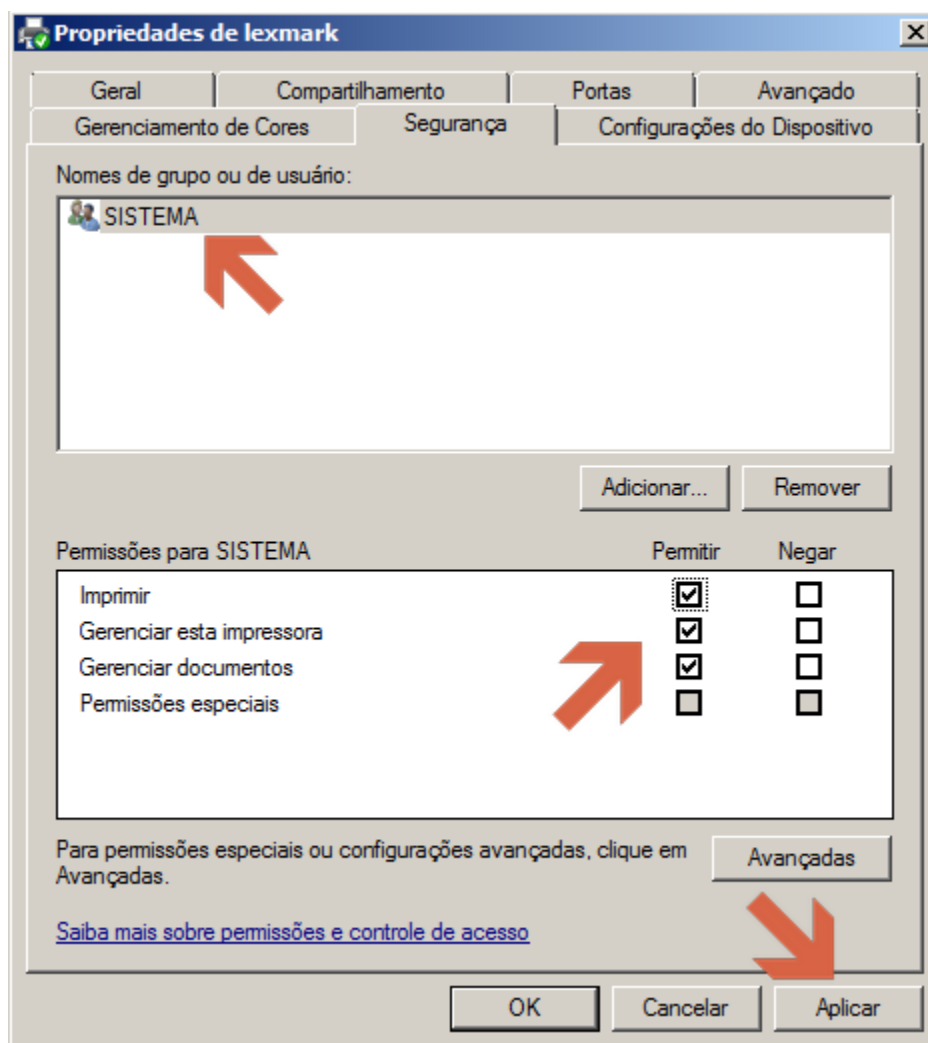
Propriedades de lexmark

Geral | Compartilhamento | Portas | Avançado
Gerenciamento de Cores | Segurança | Configurações do Dispositivo

Nomes de grupo ou de usuário:

SISTEMA

Adicionar... Remover

| Permissões para SISTEMA | Permitir | Negar |
|---|---|---|
| Imprimir | ☑ | ☐ |
| Gerenciar esta impressora | ☑ | ☐ |
| Gerenciar documentos | ☑ | ☐ |
| Permissões especiais | ☐ | ☐ |

Para permissões especiais ou configurações avançadas, clique em Avançadas.

Avançadas

Saiba mais sobre permissões e controle de acesso

OK Cancelar Aplicar